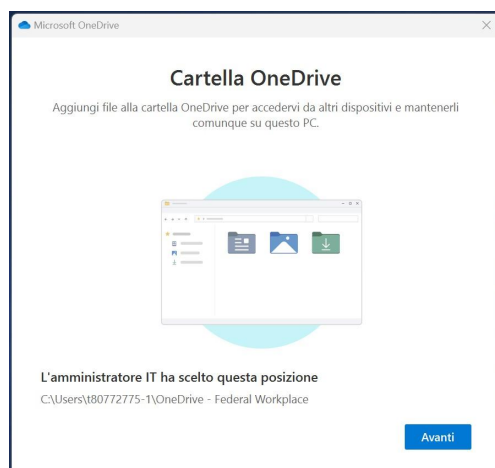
Microsoft OneDrive

Cartella OneDrive

Aggiungi file alla cartella OneDrive per accedervi da altri dispositivi e mantenerli comunque su questo PC.

L'amministratore IT ha scelto questa posizione

C:\Users\t80772775-1\OneDrive - Federal Workplace

Avanti